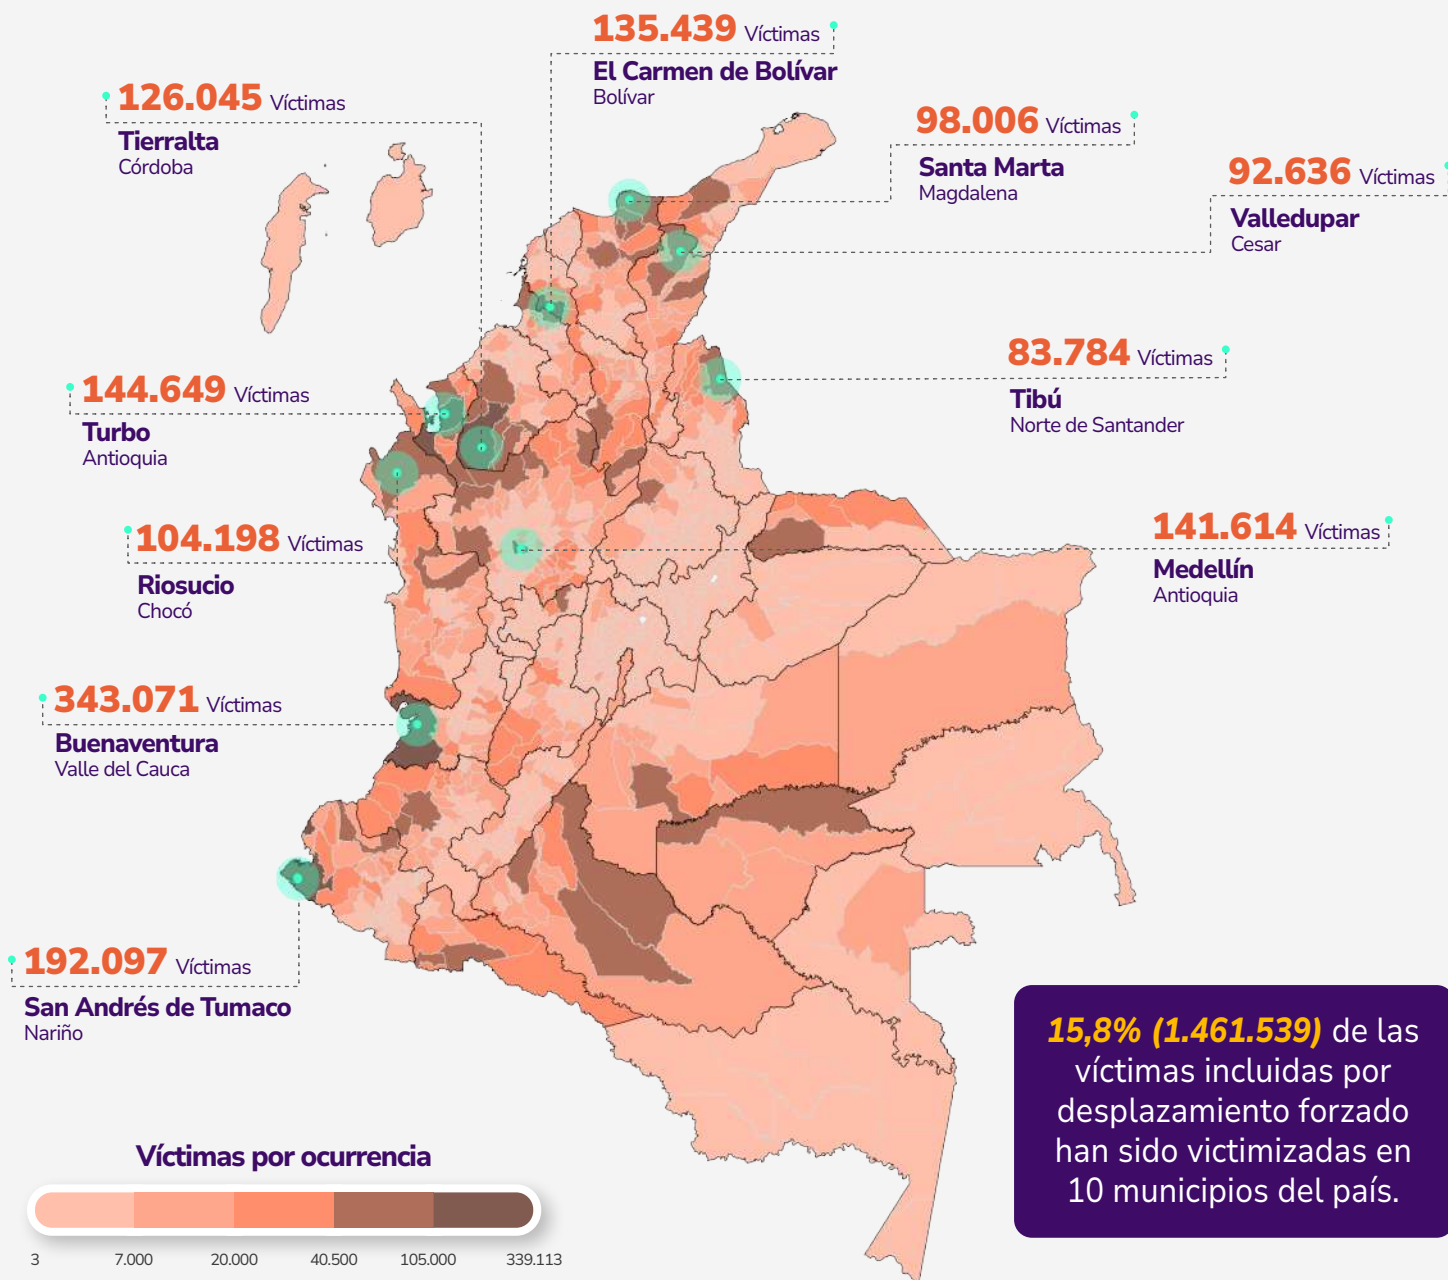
135.439 Víctimas
El Carmen de Bolívar
Bolívar

126.045 Víctimas
Tierralta
Córdoba

98.006 Víctimas
Santa Marta
Magdalena

92.636 Víctimas
Valledupar
Cesar

83.784 Víctimas
Tibú
Norte de Santander

144.649 Víctimas
Turbo
Antioquia

104.198 Víctimas
Riosucio
Chocó

141.614 Víctimas
Medellín
Antioquia

343.071 Víctimas
Buenaventura
Valle del Cauca

192.097 Víctimas
San Andrés de Tumaco
Nariño

Víctimas por ocurrencia

3 7.000 20.000 40.500 105.000 339.113

15,8% (1.461.539) de las víctimas incluidas por desplazamiento forzado han sido victimizadas en 10 municipios del país.